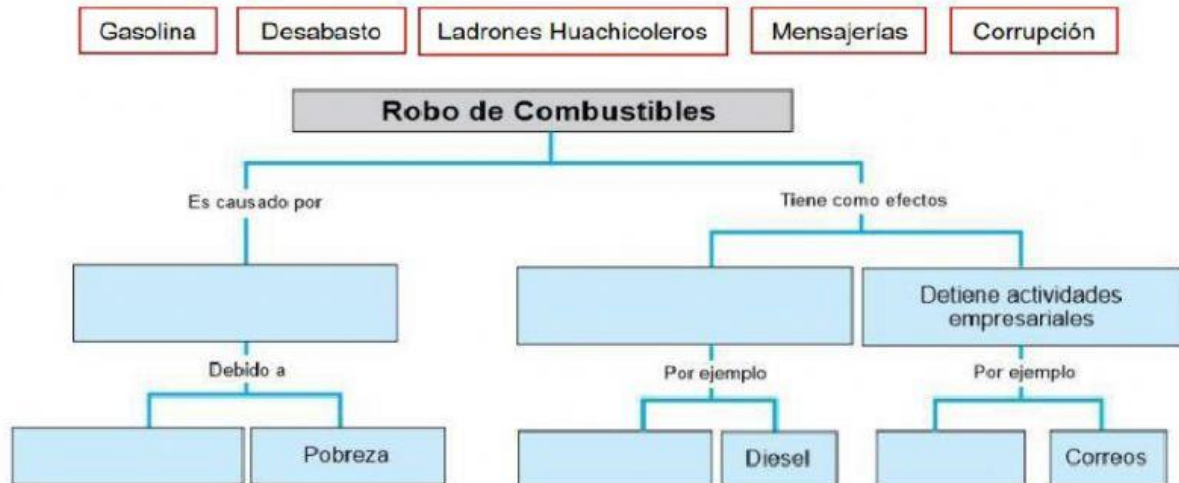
Gasolina

Desabasto

Ladrones Huachicoleros

Mensajerías

Corrupción

Robo de Combustibles

Es causado por

Tiene como efectos

Detiene actividades empresariales

Debido a

Por ejemplo

Por ejemplo

Pobreza

Diesel

Correos